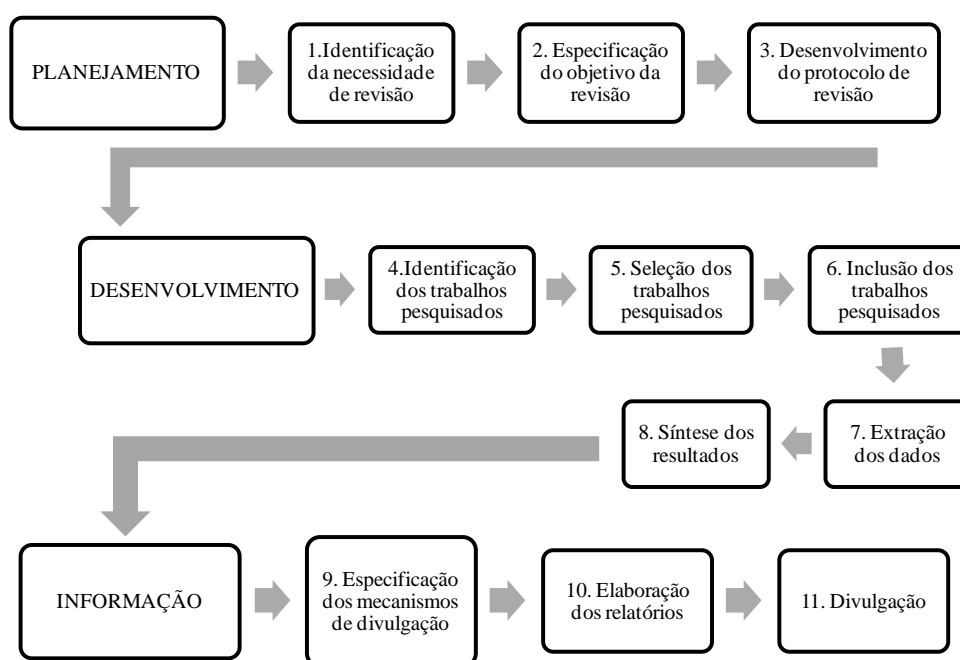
PLANEJAMENTO

1.Identificação da necessidade de revisão

2. Especificação do objetivo da revisão

3. Desenvolvimento do protocolo de revisão

DESENVOLVIMENTO

4.Identificação dos trabalhos pesquisados

5. Seleção dos trabalhos pesquisados

6. Inclusão dos trabalhos pesquisados

7. Extração dos dados

8. Síntese dos resultados

INFORMAÇÃO

9. Especificação dos mecanismos de divulgação

10. Elaboração dos relatórios

11. Divulgação